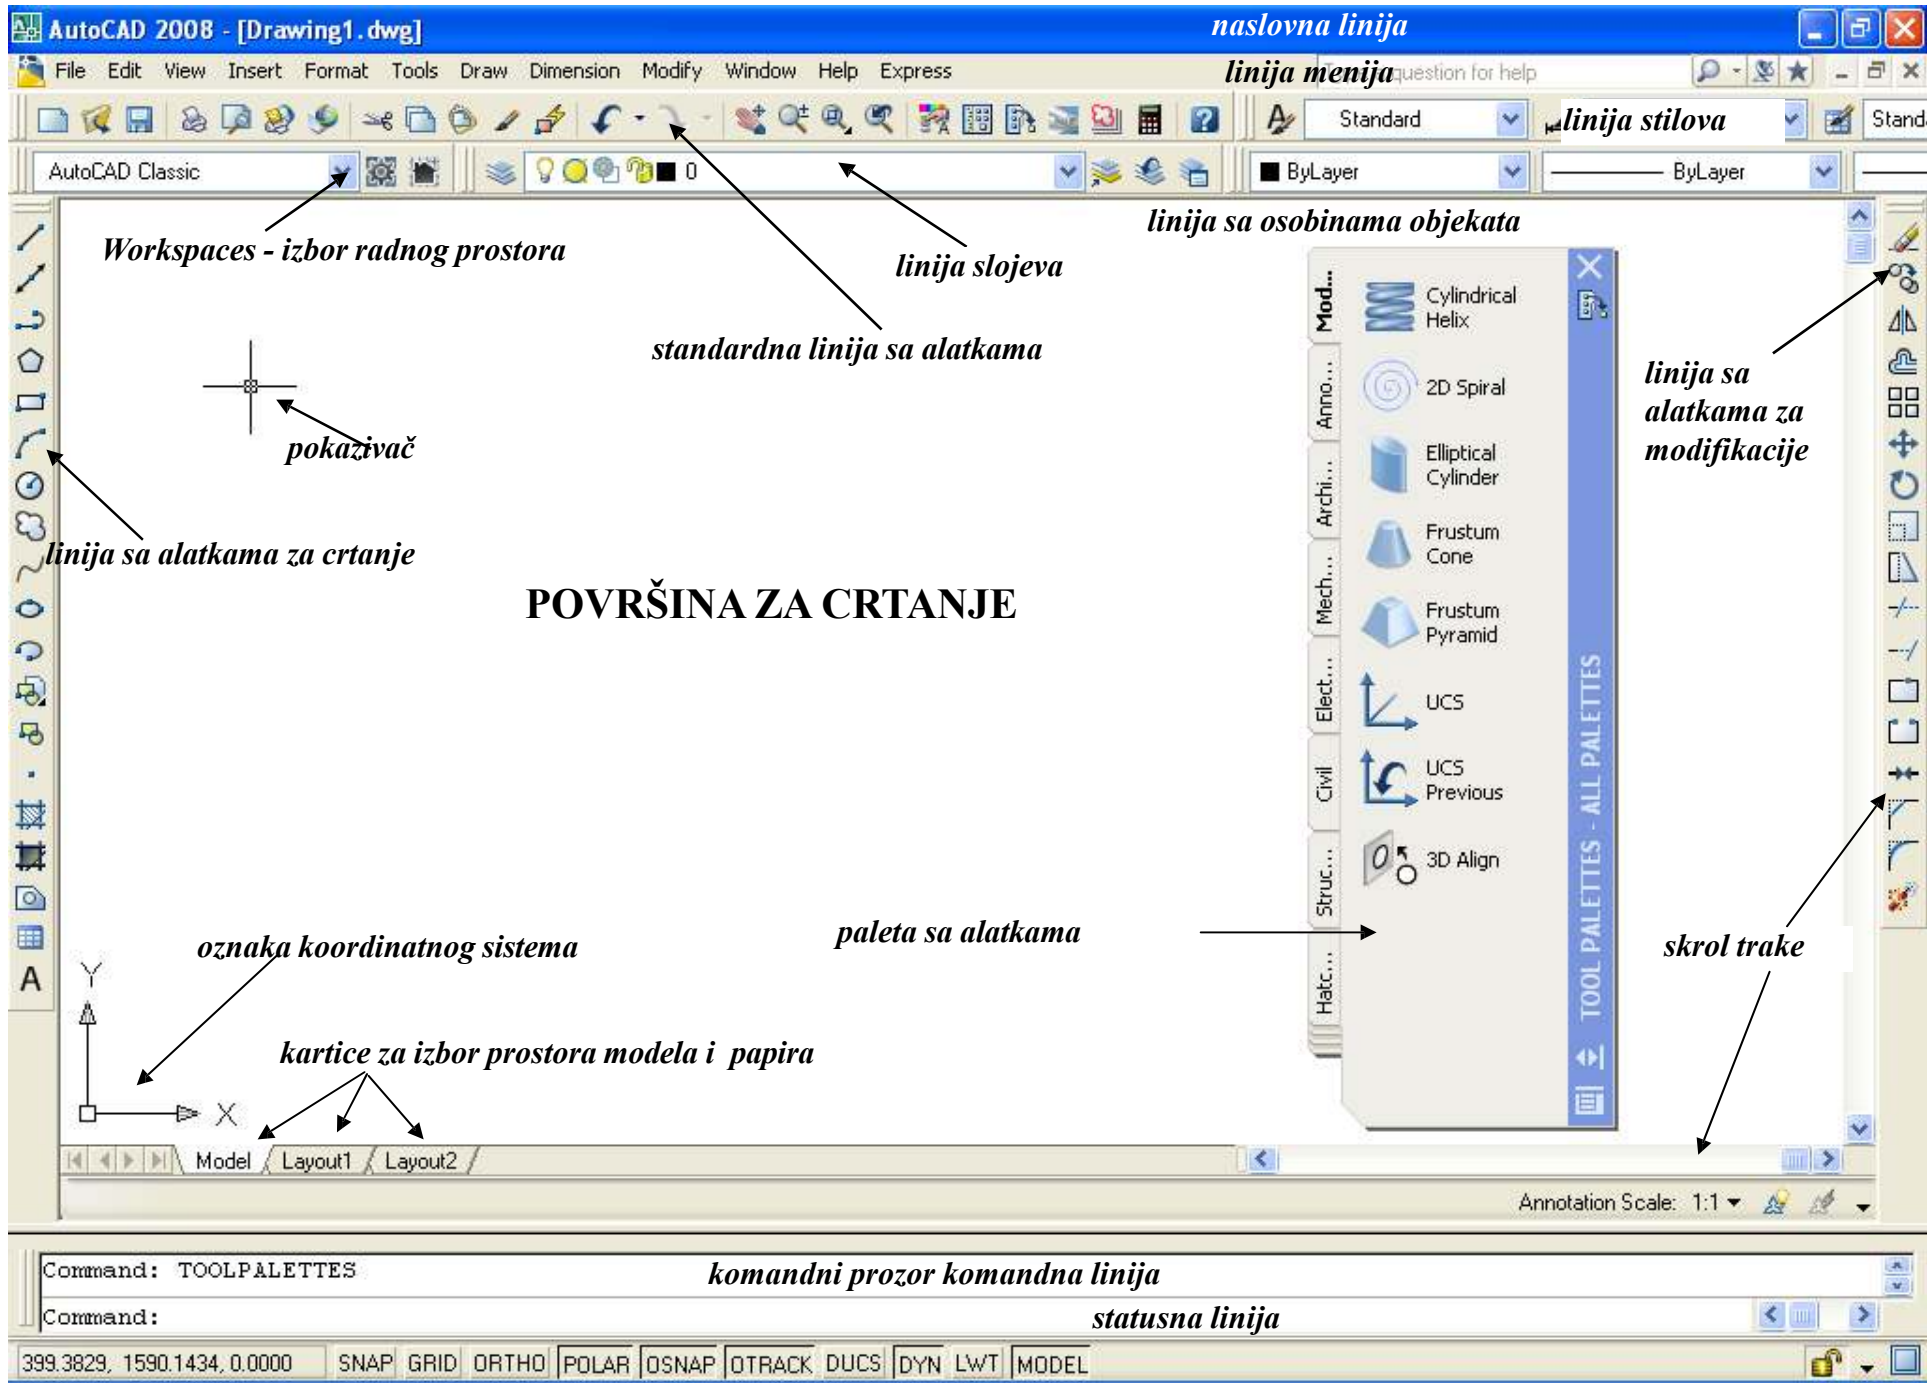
AutoCAD 2008 - [Drawing1.dwg]

naslovna linija

File Edit View Insert Format Tools Draw Dimension Modify Window Help Express

linija menija

question for help

Standard

linija stilova

Stand

AutoCAD Classic

0

ByLayer

ByLayer

linija sa osobinama objekata

Workspaces - izbor radnog prostora

linija slojeva

standardna linija sa alatkama

pokazivač

linija sa alatkama za crtanje

POVRŠINA ZA CRTANJE

Mod...
Anno...
Archi...
Mech...
Elect...
Civil
Struc...
Hatc...

Cylindrical Helix

2D Spiral

Elliptical Cylinder

Frustum Cone

Frustum Pyramid

UCS

UCS Previous

3D Align

TOOL PALETTES - ALL PALETTES

linija sa alatkama za modifikacije

oznaka koordinatnog sistema

paleta sa alatkama

skrol trake

Y

X

kartice za izbor prostora modela i papira

Model Layout1 Layout2

Annotation Scale: 1:1

Command: TOOLPALETTES

komandni prozor komandna linija

Command:

statusna linija

399.3829, 1590.1434, 0.0000 SNAP GRID ORTHO POLAR OSNAP OTRACK DUCS DYN LWT MODEL